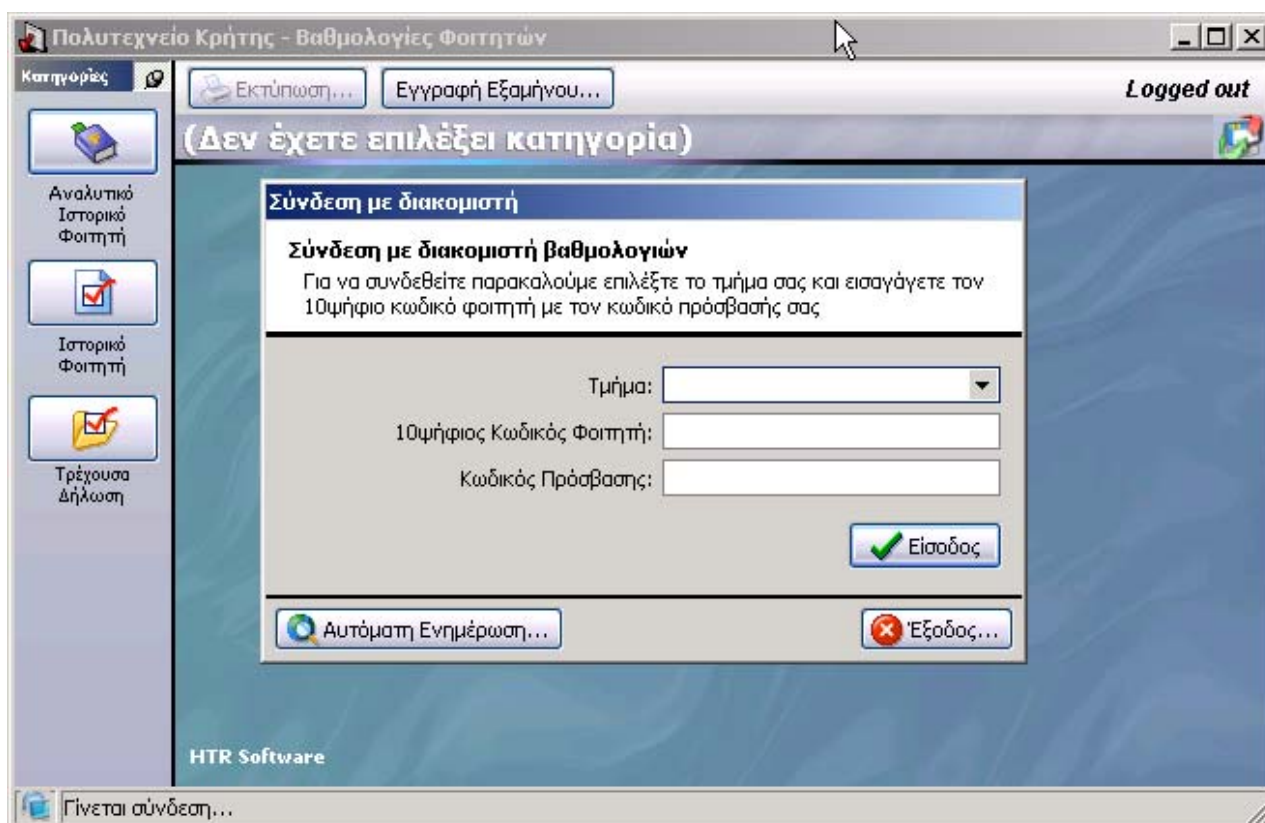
Πολυτεχνείο Κρήτης - Βαθμολογίες Φοιτητών

Κατηγορίες

Εκτύπωση...

Εγγραφή Εξαμήνου...

Logged out

(Δεν έχετε επιλέξει κατηγορία)

Αναλυτικό Ιστορικό Φοιτητή

Ιστορικό Φοιτητή

Τρέχουσα Δήλωση

Σύνδεση με διακομιστή

Σύνδεση με διακομιστή βαθμολογιών

Για να συνδεθείτε παρακαλούμε επιλέξτε το τμήμα σας και εισαγάγετε τον 10ψήφιο κωδικό φοιτητή με τον κωδικό πρόσβασής σας

Τμήμα:

10ψήφιος Κωδικός Φοιτητή:

Κωδικός Πρόσβασης:

Είσοδος

Αυτόματη Ενημέρωση...

Έξοδος...

HTR Software

Γίνεται σύνδεση...